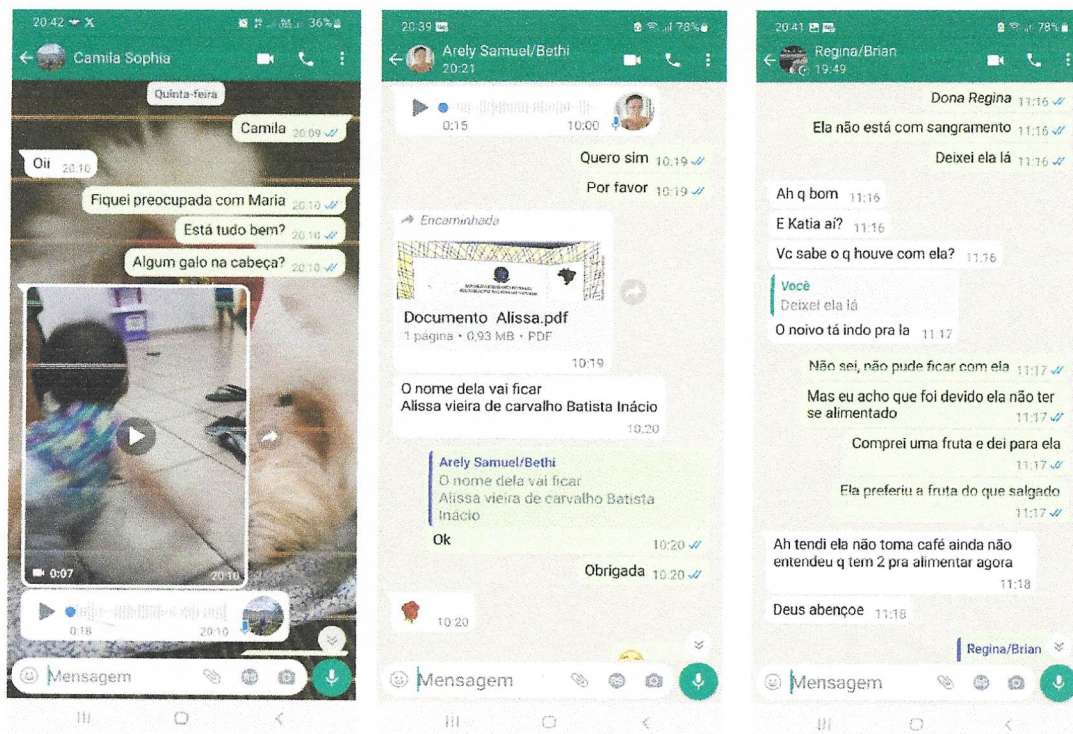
20:42 36%

Camila Sophia

Quinta-feira

Camila 20:09

Oii 20:10

Fiquei preocupada com Maria 20:10

Está tudo bem? 20:10

Algum galo na cabeça? 20:10

0:07 20:10

0:18 20:10

Mensagem

20:39 78%

Arely Samuel/Bethi
20:21

0:15 10:00

Quero sim 10:19

Por favor 10:19

Encaminhada

Documento Alissa.pdf
1 página • 0,93 MB • PDF
10:19

O nome dela vai ficar
Alissa vieira de carvalho Batista Inácio
10:20

Arely Samuel/Bethi
O nome dela vai ficar
Alissa vieira de carvalho Batista Inácio

Ok 10:20

Obrigada 10:20

10:20

Mensagem

20:41 78%

Regina/Brian
19:49

Dona Regina 11:16

Ela não está com sangramento 11:16

Deixei ela lá 11:16

Ah q bom 11:16

E Katia ai? 11:16

Vc sabe o q houve com ela? 11:16

Você
Deixei ela lá

O noivo tá indo pra la 11:17

Não sei, não pude ficar com ela 11:17

Mas eu acho que foi devido ela não ter se alimentado 11:17

Comprei uma fruta e dei para ela 11:17

Ela preferiu a fruta do que salgado 11:17

Ah tendi ela não toma café ainda não entendeu q tem 2 pra alimentar agora 11:18

Deus abençoe 11:18

Regina/Brian

Mensagem